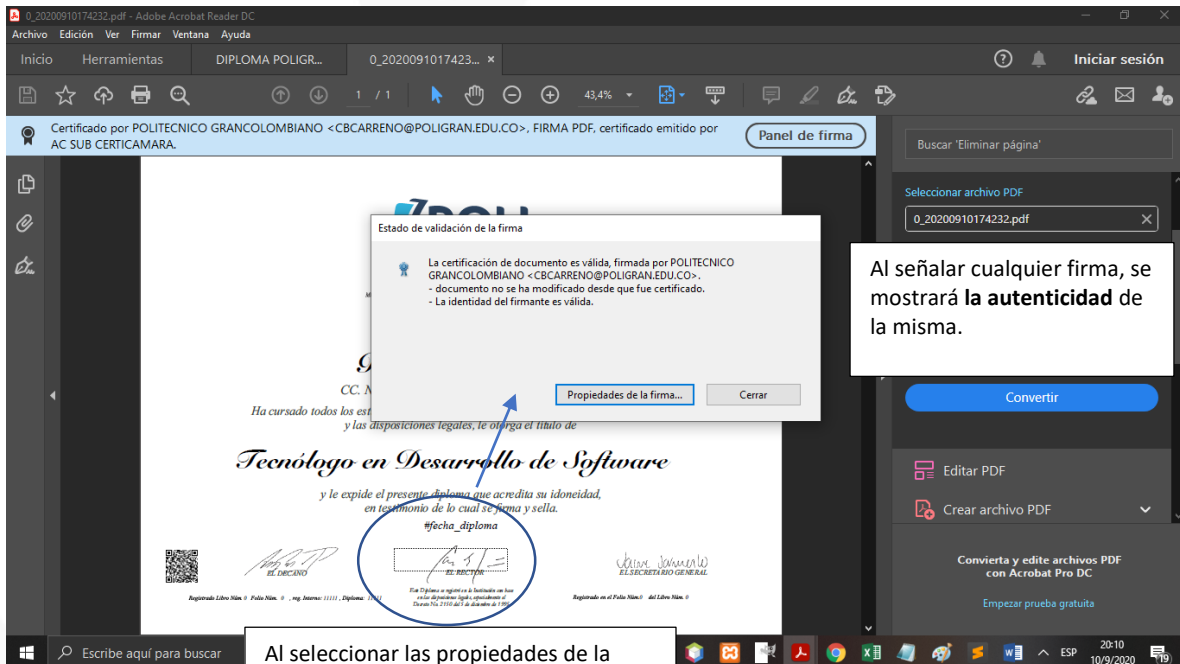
0_20200910174232.pdf - Adobe Acrobat Reader DC
Archivo Edición Ver Firmar Ventana Ayuda
Inicio Herramientas DIPLOMA POLIGR... 0_2020091017423... ×
Iniciar sesión
1 / 1 43,4%
Certificado por POLITECNICO GRANCOLOMBIANO <CBCARRENO@POLIGRAN.EDU.CO>, FIRMA PDF, certificado emitido por AC SUB CERTICAMARA.
Panel de firma
Buscar 'Eliminar página'
Seleccionar archivo PDF
0_20200910174232.pdf
Estado de validación de la firma
La certificación de documento es válida, firmada por POLITECNICO GRANCOLOMBIANO <CBCARRENO@POLIGRAN.EDU.CO>.
- documento no se ha modificado desde que fue certificado.
- La identidad del firmante es válida.
Propiedades de la firma...
Cerrar
Al señalar cualquier firma, se mostrará **la autenticidad** de la misma.
Convertir
CC. N
Ha cursado todos los est
y las disposiciones legales, le otorga el título de
Tecnólogo en Desarrollo de Software
y le expide el presente diploma que acredita su idoneidad, en testimonio de lo cual se firma y sella.
#fecha_diploma
EL DECANO
EL RECTOR
EL SECRETARIO GENERAL
Registrado Libro Núm. 0 Folio Núm. 0 , reg. Interno: 11111 , Diploma: 11111
Registrado en el Folio Núm. 0 del Libro Núm. 0
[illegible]
Editar PDF
Crear archivo PDF
Convierta y edite archivos PDF con Acrobat Pro DC
Empezar prueba gratuita
Escribe aquí para buscar
Al seleccionar las propiedades de la
ESP 20:10 10/9/2020 19